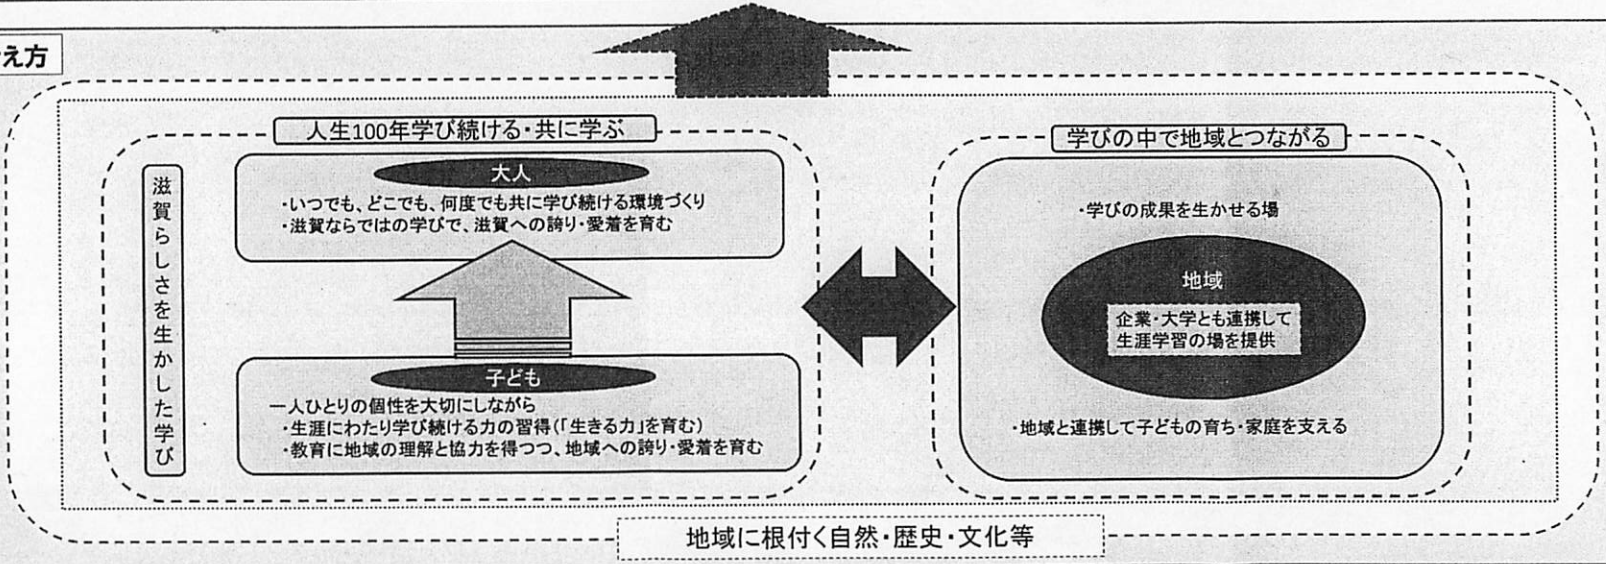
え方

人生100年学び続ける・共に学ぶ

滋賀らしさを生かした学び

大人
・いつでも、どこでも、何度でも共に学び続ける環境づくり
・滋賀ならではの学びで、滋賀への誇り・愛着を育む

子ども
一人ひとりの個性を大切にしながら
・生涯にわたり学び続ける力の習得(「生きる力」を育む)
・教育に地域の理解と協力を得つつ、地域への誇り・愛着を育む

学びの中で地域とつながる

・学びの成果を生かせる場

地域
企業・大学とも連携して生涯学習の場を提供

・地域と連携して子どもの育ち・家庭を支える

地域に根付く自然・歴史・文化等